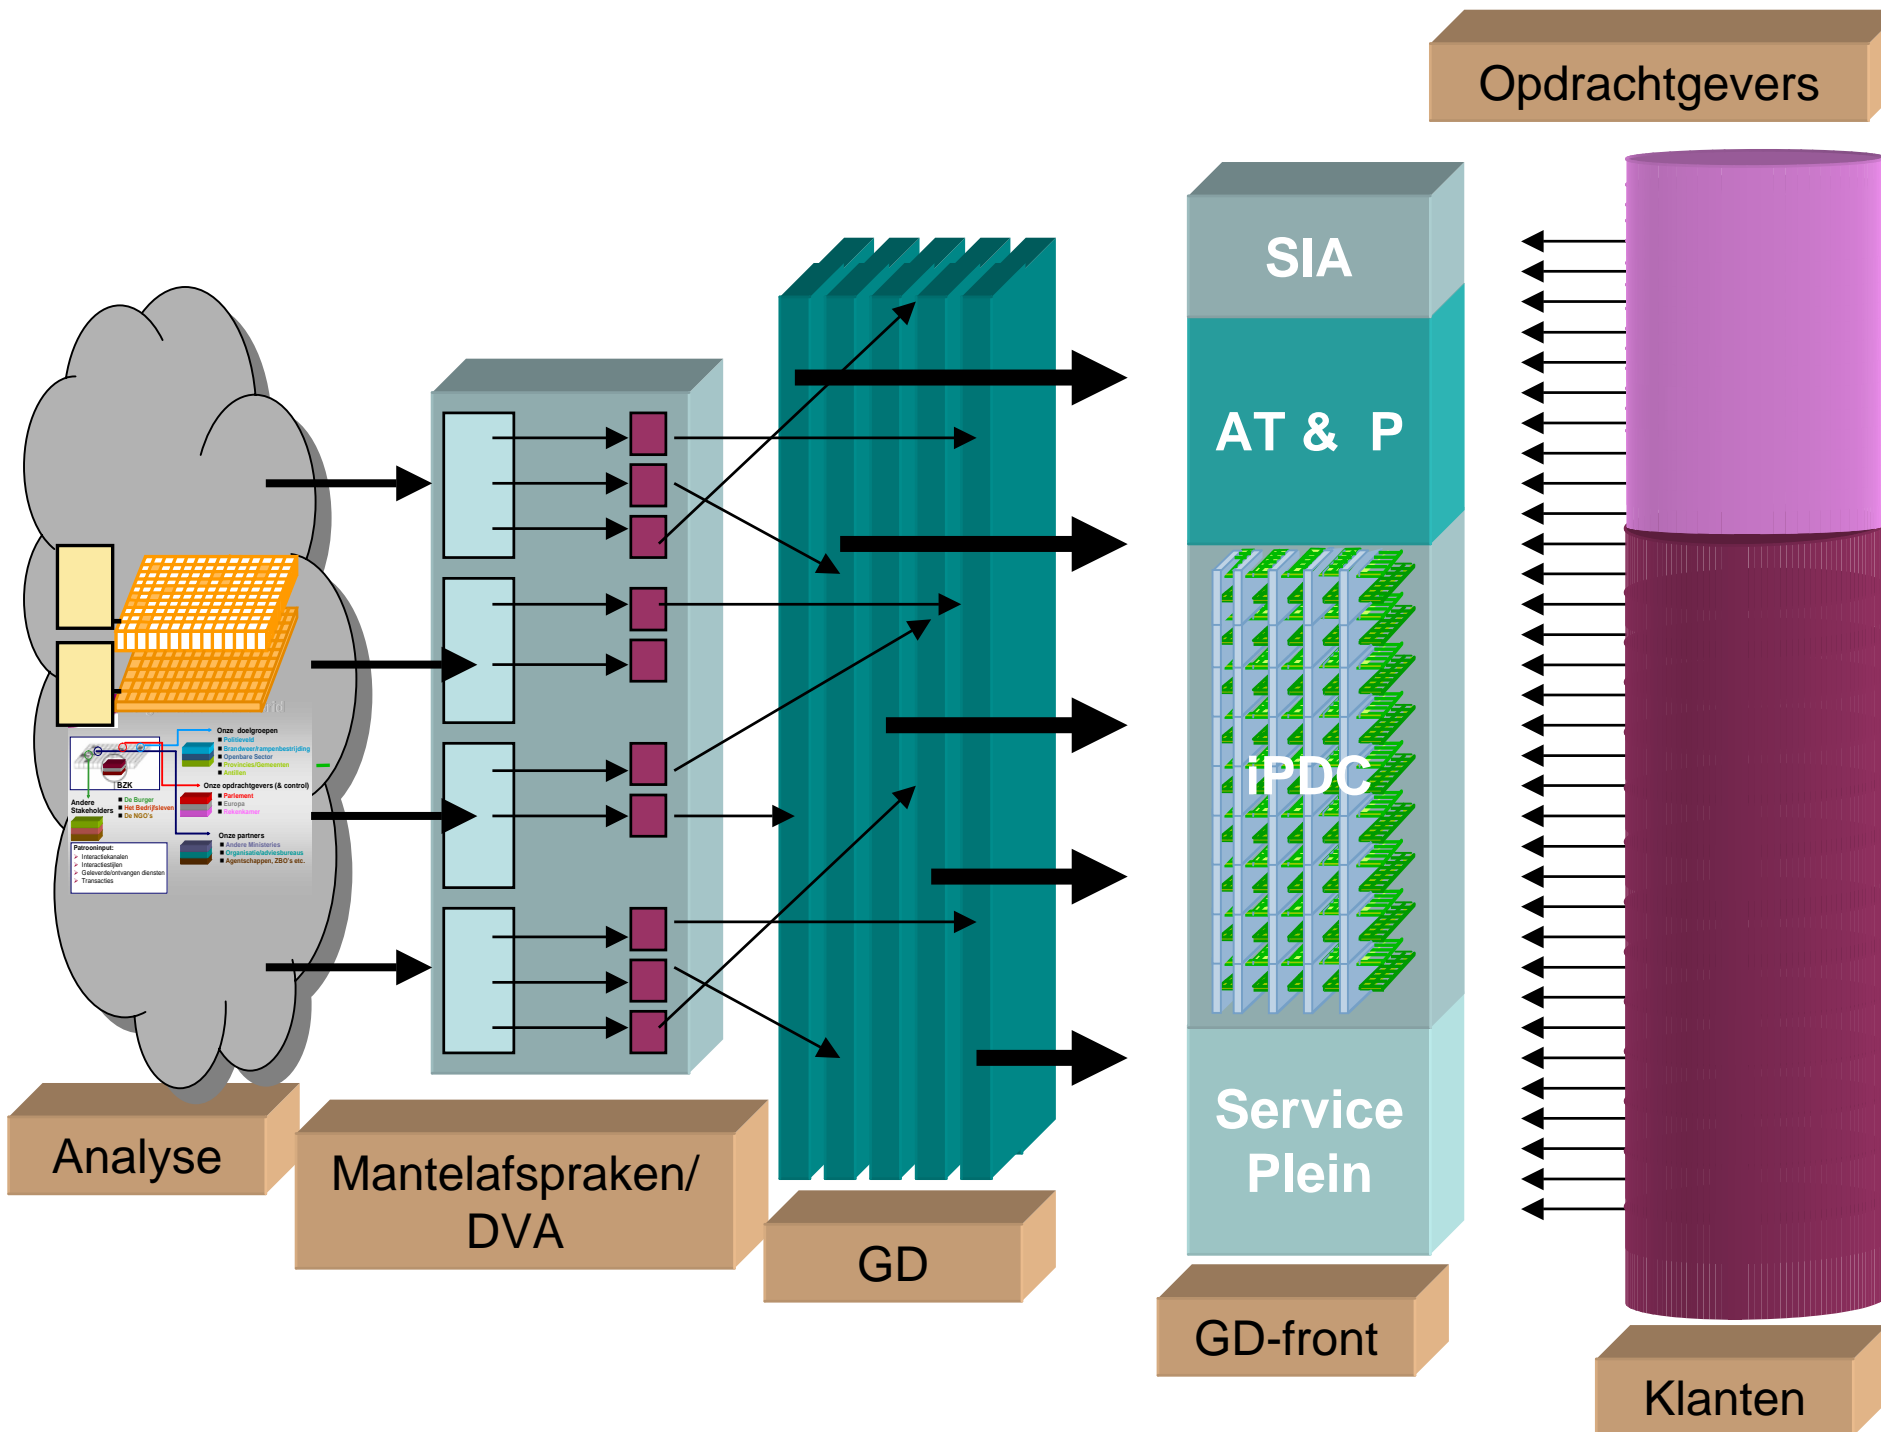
Opdrachtgevers

SIA

AT & P

iPDC

Service Plein

Onze doelgroepen
Politieveld
Brandweer/rampenbestrijding
Openbare Sector
Provincies/Gemeenten
Antillen

BZK

Andere Stakeholders
De Burger
Het Bedrijfsleven
De NGO's

Onze opdrachtgevers (& control)
Parlement
Europa
Rekenkamer

Onze partners
Andere Ministeries
Organisatieadviesbureaus
Agentschappen, ZBO's etc.

Patrooninput:
Interactiekanalen
Interactiestijlen
Geleverde/ontvangen diensten
Transacties

Analyse

Mantelafspraken/ DVA

GD

GD-front

Klanten